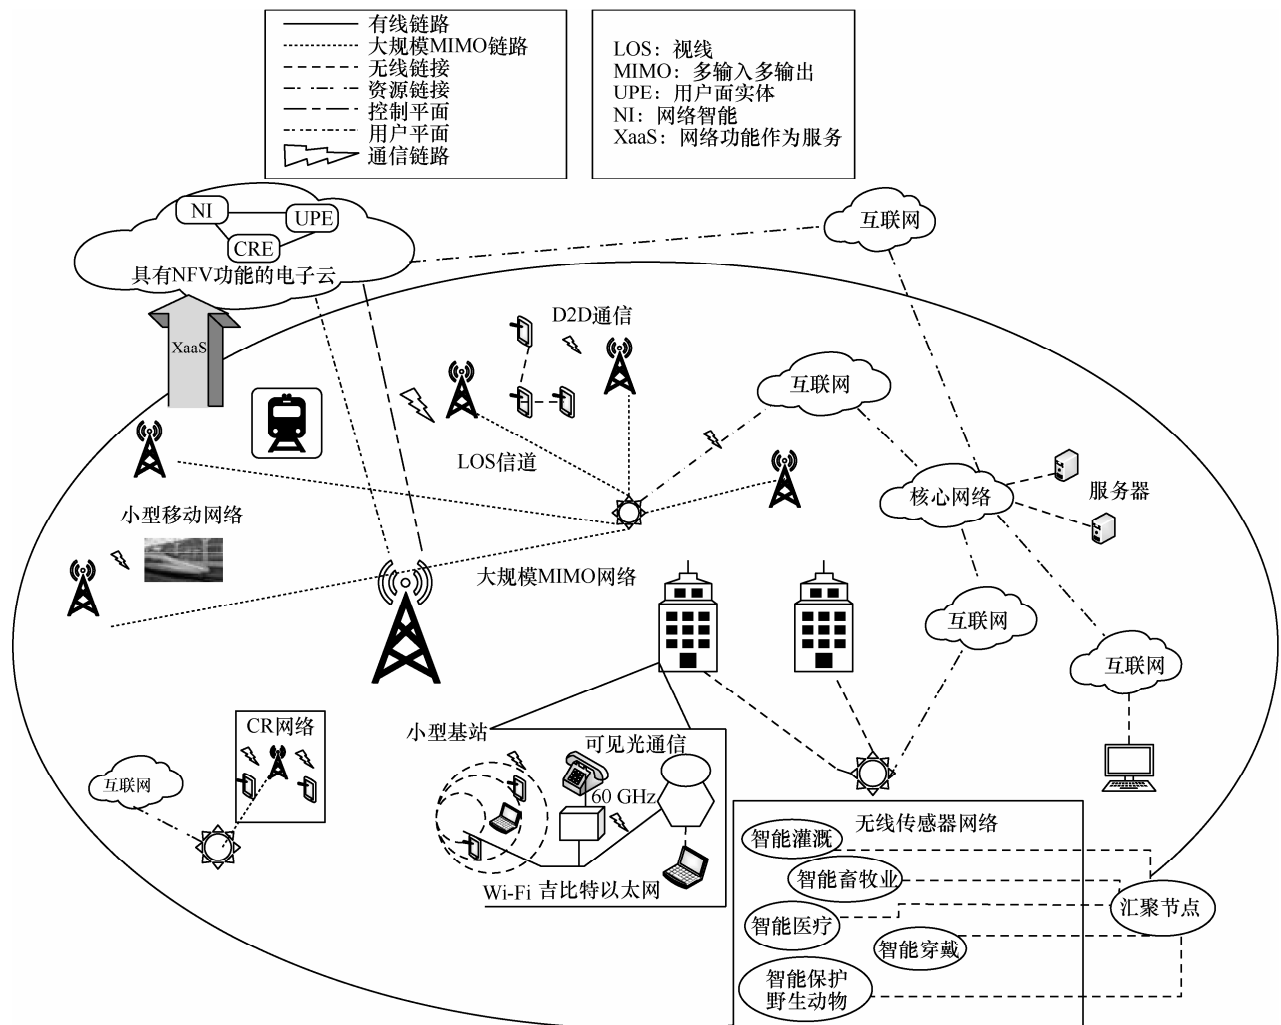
有线链路
大规模MIMO链路
无线链接
资源链接
控制平面
用户平面
通信链路

LOS：视线
MIMO：多输入多输出
UPE：用户面实体
NI：网络智能
XaaS：网络功能作为服务

NI
UPE
CRE
具有NFV功能的电子云
互联网
XaaS
D2D通信
互联网
LOS信道
小型移动网络
核心网络
服务器
大规模MIMO网络
互联网
互联网
CR网络
小型基站
可见光通信
互联网
60 GHz
Wi-Fi 吉比特以太网
无线传感器网络
智能灌溉
智能畜牧业
智能医疗
汇聚节点
智能穿戴
智能保护野生动物